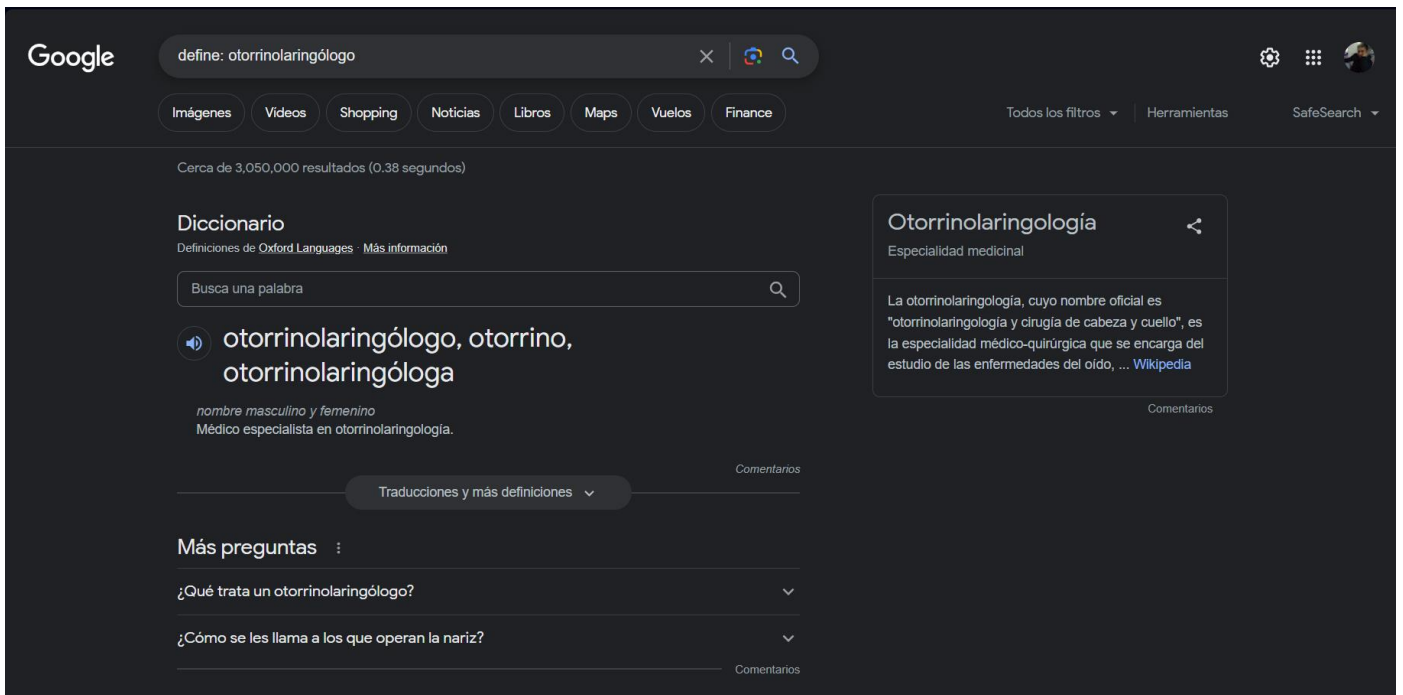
Google

define: otorrinolaringólogo

Imágenes | Videos | Shopping | Noticias | Libros | Maps | Vuelos | Finance

Todos los filtros | Herramientas | SafeSearch

Cerca de 3,050,000 resultados (0.38 segundos)

Diccionario
Definiciones de Oxford Languages · Más información

Busca una palabra

otorrinolaringólogo, otorrino, otorrinolaringóloga

nombre masculino y femenino
Médico especialista en otorrinolaringología.

Comentarios

Traducciones y más definiciones

Más preguntas

¿Qué trata un otorrinolaringólogo?

¿Cómo se les llama a los que operan la nariz?

Comentarios

Otorrinolaringología
Especialidad medicinal

La otorrinolaringología, cuyo nombre oficial es "otorrinolaringología y cirugía de cabeza y cuello", es la especialidad médico-quirúrgica que se encarga del estudio de las enfermedades del oído, ... Wikipedia

Comentarios